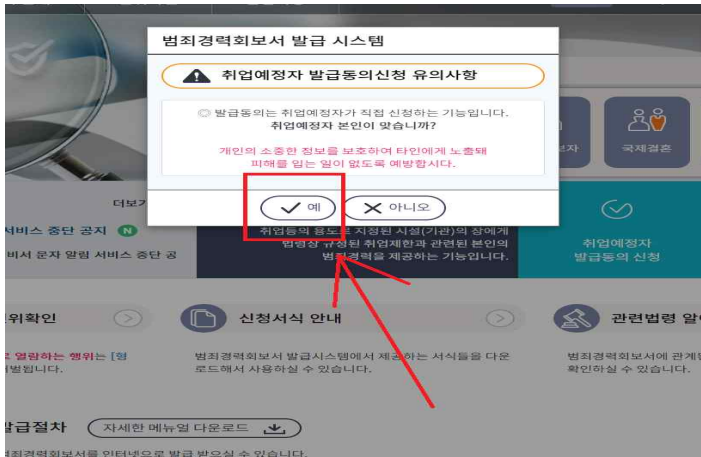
범죄경력회보서 발급 시스템

취업예정자 발급동의신청 유의사항

◎ 발급동의는 취업예정자가 직접 신청하는 기능입니다.
취업예정자 본인이 맞습니까?

개인의 소중한 정보를 보호하여 타인에게 노출돼
피해를 입는 일이 없도록 예방합시다.

예 아니오

더보기
서비스 중단 공지 N
비서 문자 알림 서비스 중단 공

취업등의 용도로 지정된 시설(기관)의 장에게
법령상 규정된 취업제한과 관련된 본인의
범죄경력을 제공하는 기능입니다.

국제결혼

취업예정자
발급동의 신청

위확인
로 열람하는 행위는 [형
]범됩니다.

신청서식 안내
범죄경력회보서 발급시스템에서 제공하는 서식들을 다운로드해서 사용하실 수 있습니다.

관련법령 안내
범죄경력회보서에 관계된
확인하실 수 있습니다.

발급절차 자세한 메뉴얼 다운로드
범죄경력회보서를 인터넷으로 발급 받으실 수 있습니다.